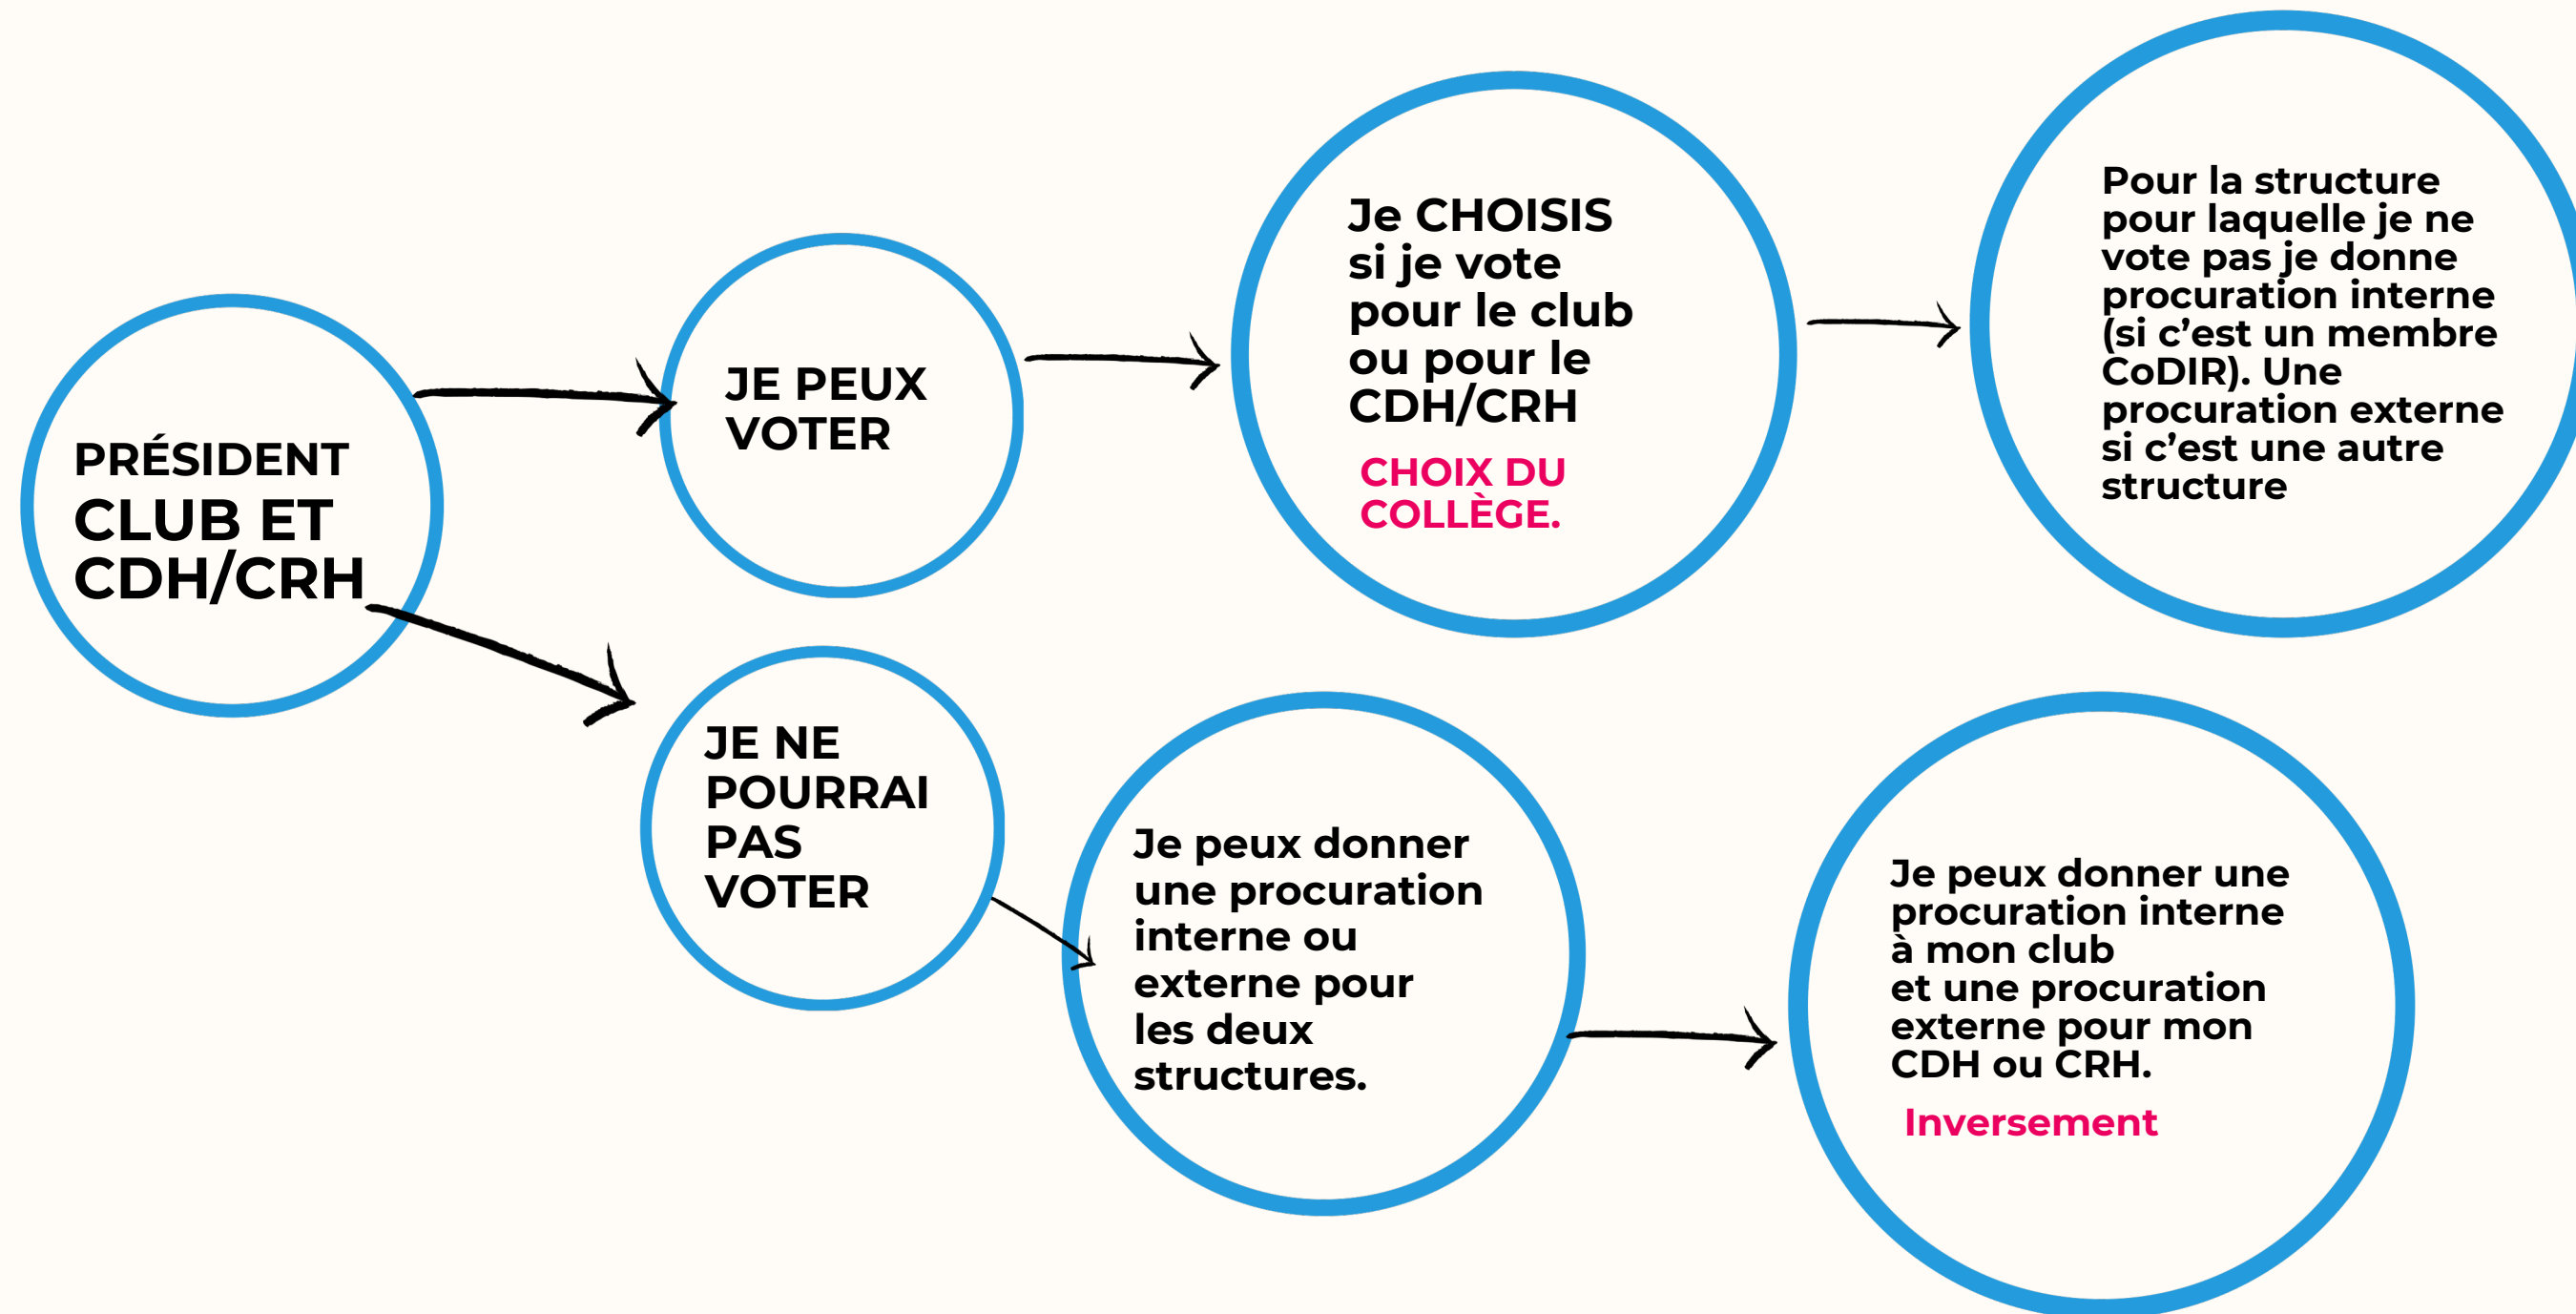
PRÉSIDENT CLUB ET CDH/CRH

JE PEUX VOTER

Je CHOISIS si je vote pour le club ou pour le CDH/CRH

CHOIX DU COLLÈGE.

Pour la structure pour laquelle je ne vote pas je donne procuration interne (si c'est un membre CoDIR). Une procuration externe si c'est une autre structure

JE NE POURRAI PAS VOTER

Je peux donner une procuration interne ou externe pour les deux structures.

Je peux donner une procuration interne à mon club et une procuration externe pour mon CDH ou CRH.

Inversement